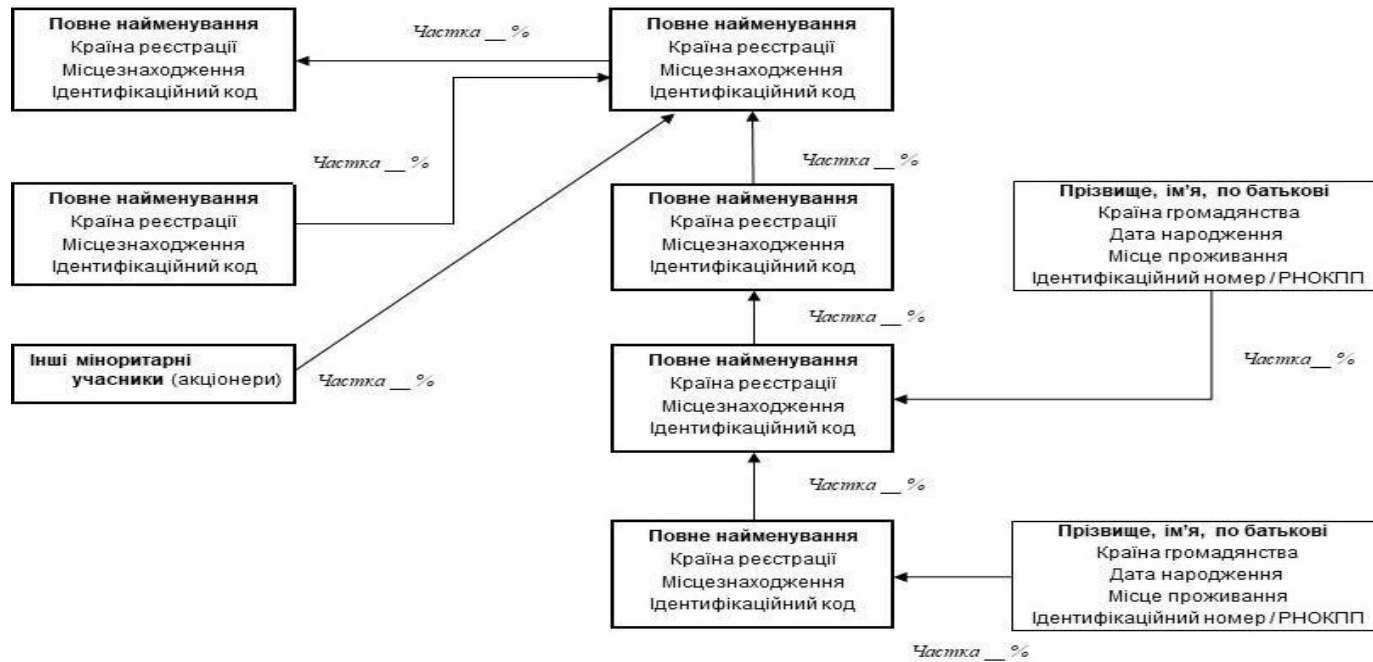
Повне найменування
Країна реєстрації
Місцезнаходження
Ідентифікаційний код

Частка __%

Повне найменування
Країна реєстрації
Місцезнаходження
Ідентифікаційний код

Частка __%

Повне найменування
Країна реєстрації
Місцезнаходження
Ідентифікаційний код

Частка __%

Повне найменування
Країна реєстрації
Місцезнаходження
Ідентифікаційний код

Прізвище, ім'я, по батькові
Країна громадянства
Дата народження
Місце проживання
Ідентифікаційний номер / РНОКПП

Частка __%

Інші міноритарні учасники (акціонери)

Частка __%

Частка __%

Повне найменування
Країна реєстрації
Місцезнаходження
Ідентифікаційний код

Частка __%

Повне найменування
Країна реєстрації
Місцезнаходження
Ідентифікаційний код

Прізвище, ім'я, по батькові
Країна громадянства
Дата народження
Місце проживання
Ідентифікаційний номер / РНОКПП

Частка __%